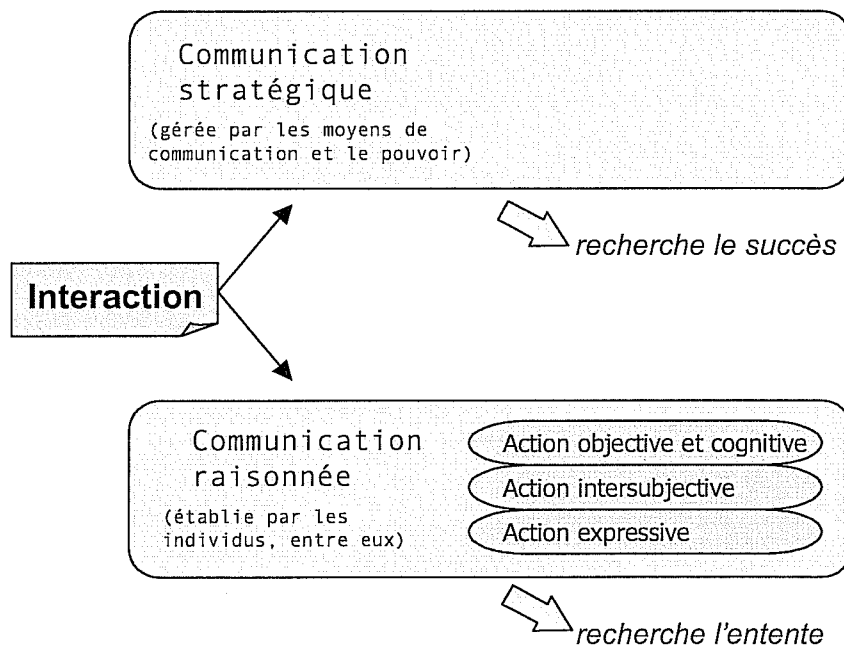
Communication stratégique

(gérée par les moyens de communication et le pouvoir)

recherche le succès

Interaction

Communication raisonnée

(établie par les individus, entre eux)

Action objective et cognitive

Action intersubjective

Action expressive

recherche l'entente